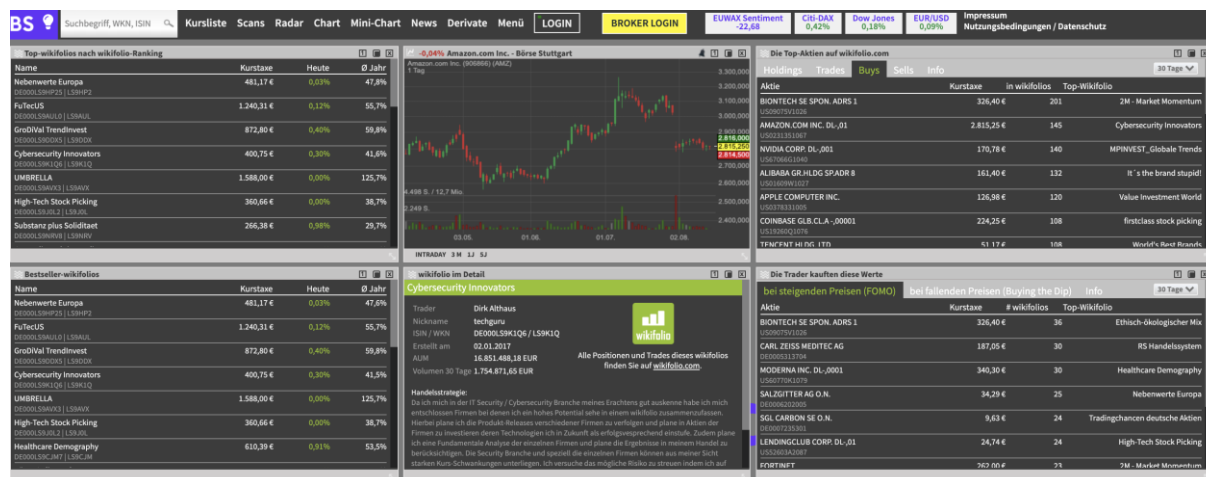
BS

Suchbegriff, WKN, ISIN

Kursliste Scans Radar Chart Mini-Chart News Derivate Menü LOGIN

BROKER LOGIN

EUWAX Sentiment -22,68 | Citi-DAX 0,42% | Dow Jones 0,18% | EUR/USD 0,09%

Impressum
Nutzungsbedingungen / Datenschutz

Top-wikifolios nach wikifolio-Ranking

| Name | Kurstaxe | Heute | Ø Jahr |
|---|---|---|---|
| Nebenwerte Europa DE000LS9HP25 \| LS9HP2 | 481,17 € | 0,03% | 47,8% |
| FuTecUS DE000LS9AUL0 \| LS9AUL | 1.240,31 € | 0,12% | 55,7% |
| GroDiVal TrendInvest DE000LS9DDX5 \| LS9DDX | 872,80 € | 0,40% | 59,8% |
| Cybersecurity Innovators DE000LS9K1Q6 \| LS9K1Q | 400,75 € | 0,30% | 41,6% |
| UMBRELLA DE000LS9AVX3 \| LS9AVX | 1.588,00 € | 0,00% | 125,7% |
| High-Tech Stock Picking DE000LS9JOL2 \| LS9J0L | 360,66 € | 0,00% | 38,7% |
| Substanz plus Soliditaet DE000LS9NRV8 \| LS9NRV | 266,38 € | 0,98% | 29,7% |

-0,04% Amazon.com Inc. - Börse Stuttgart

Amazon.com Inc. (906866) (AMZ)
1 Tag

3.300,0000
3.200,0000
3.100,0000
3.000,0000
2.900,0000
2.816,000
2.815,250
2.814,500
2.700,0000
2.600,0000
2.500,0000
2.400,0000

4.498 S. / 12,7 Mio.
2.249 S.

03.05. 01.06. 01.07. 02.08.

INTRADAY 3 M 1J 5J

Die Top-Aktien auf wikifolio.com

Holdings Trades Buys Sells Info

30 Tage

| Aktie | Kurstaxe | in wikifolios | Top-Wikifolio |
|---|---|---|---|
| BIONTECH SE SPON. ADRS 1 US09075V1026 | 326,40 € | 201 | 2M - Market Momentum |
| AMAZON.COM INC. DL-,01 US0231351067 | 2.815,25 € | 145 | Cybersecurity Innovators |
| NVIDIA CORP. DL-,001 US67066G1040 | 170,78 € | 140 | MPINVEST_Globale Trends |
| ALIBABA GR.HLDG SP.ADR 8 US01609W1027 | 161,40 € | 132 | It´s the brand stupid! |
| APPLE COMPUTER INC. US0378331005 | 126,98 € | 120 | Value Investment World |
| COINBASE GLB.CL.A -,00001 US19260Q1076 | 224,25 € | 108 | firstclass stock picking |
| TENCENT HLDG. LTD | 51,17 € | 108 | World's Best Brands |

Bestseller-wikifolios

| Name | Kurstaxe | Heute | Ø Jahr |
|---|---|---|---|
| Nebenwerte Europa DE000LS9HP25 \| LS9HP2 | 481,17 € | 0,03% | 47,6% |
| FuTecUS DE000LS9AUL0 \| LS9AUL | 1.240,31 € | 0,12% | 55,7% |
| GroDiVal TrendInvest DE000LS9DDX5 \| LS9DDX | 872,80 € | 0,40% | 59,8% |
| Cybersecurity Innovators DE000LS9K1Q6 \| LS9K1Q | 400,75 € | 0,30% | 41,5% |
| UMBRELLA DE000LS9AVX3 \| LS9AVX | 1.588,00 € | 0,00% | 125,7% |
| High-Tech Stock Picking DE000LS9JOL2 \| LS9J0L | 360,66 € | 0,00% | 38,7% |
| Healthcare Demography DE000LS9CJM7 \| LS9CJM | 610,39 € | 0,91% | 53,5% |

wikifolio im Detail

Cybersecurity Innovators

Trader Dirk Althaus
Nickname techguru
ISIN / WKN DE000LS9K1Q6 / LS9K1Q
Erstellt am 02.01.2017
AUM 16.851.488,18 EUR
Volumen 30 Tage 1.754.871,65 EUR

wikifolio

Alle Positionen und Trades dieses wikifolios finden Sie auf wikifolio.com.

Handelsstrategie:
Da ich mich in der IT Security / Cybersecurity Branche meines Erachtens gut auskenne habe ich mich entschlossen Firmen bei denen ich ein hohes Potential sehe in einem wikifolio zusammenzufassen. Hierbei plane ich die Produkt-Releases verschiedener Firmen zu verfolgen und plane in Aktien der Firmen zu investieren deren Technologien ich in Zukunft als erfolgsversprechend einstufe. Zudem plane ich eine Fundamentale Analyse der einzelnen Firmen und plane die Ergebnisse in meinem Handel zu berücksichtigen. Die Security Branche und speziell die einzelnen Firmen können aus meiner Sicht starken Kurs-Schwankungen unterliegen. Ich versuche das mögliche Risiko zu streuen indem ich auf

Die Trader kauften diese Werte

bei steigenden Preisen (FOMO) bei fallenden Preisen (Buying the Dip) Info

30 Tage

| Aktie | Kurstaxe | # wikifolios | Top-Wikifolio |
|---|---|---|---|
| BIONTECH SE SPON. ADRS 1 US09075V1026 | 326,40 € | 36 | Ethisch-ökologischer Mix |
| CARL ZEISS MEDITEC AG DE0005313704 | 187,05 € | 30 | RS Handelssystem |
| MODERNA INC. DL-,0001 US60770K1079 | 340,30 € | 30 | Healthcare Demography |
| SALZGITTER AG O.N. DE0006202005 | 34,29 € | 25 | Nebenwerte Europa |
| SGL CARBON SE O.N. DE0007235301 | 9,63 € | 24 | Tradingchancen deutsche Aktien |
| LENDINGCLUB CORP. DL-,01 US52603A2087 | 24,74 € | 24 | High-Tech Stock Picking |
| FORTINET | 262,00 € | 23 | 2M - Market Momentum |